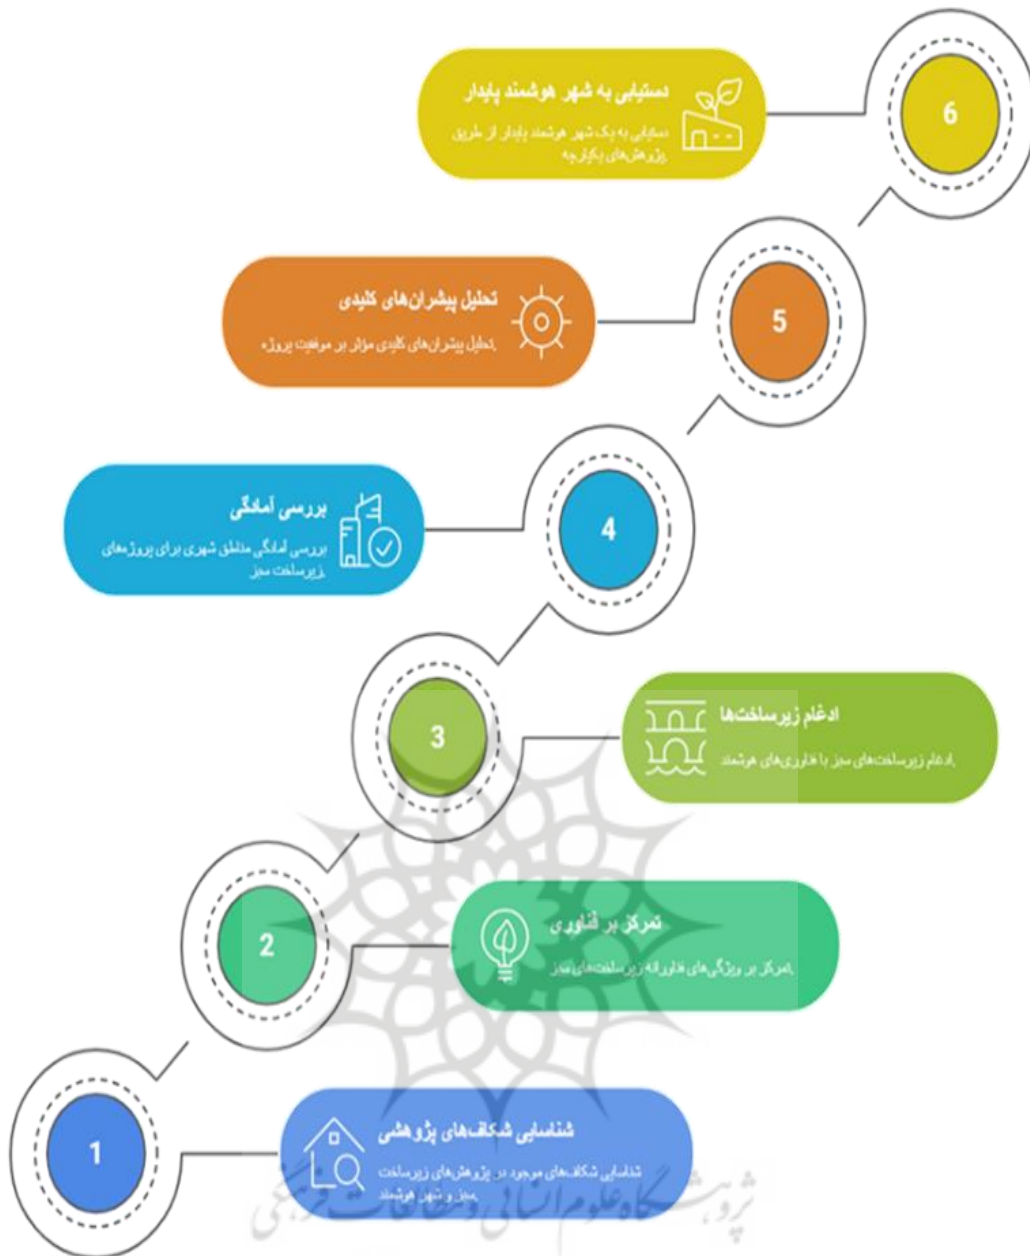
6

دستیابی به شهر هوشمند پایدار

دستیابی به یک شهر هوشمند پایدار از طریق پژوهش‌های یکپارچه

5

تحلیل پیشران‌های کلیدی

تحلیل پیشران‌های کلیدی مؤثر بر موفقیت پروژه.

4

بررسی آمادگی

بررسی آمادگی مناطق شهری برای پروژه‌های زیرساخت سبز.

3

ادغام زیرساخت‌ها

ادغام زیرساخت‌های سبز با فناوری‌های هوشمند.

2

تمرکز بر فناوری

تمرکز بر ویژگی‌های فناورانه زیرساخت‌های سبز.

1

شناسایی شکاف‌های پژوهشی

شناسایی شکاف‌های موجود در پژوهش‌های زیرساخت سبز و شهر هوشمند.

پژوهشگاه علوم انسانی و مطالعات فرهنگی